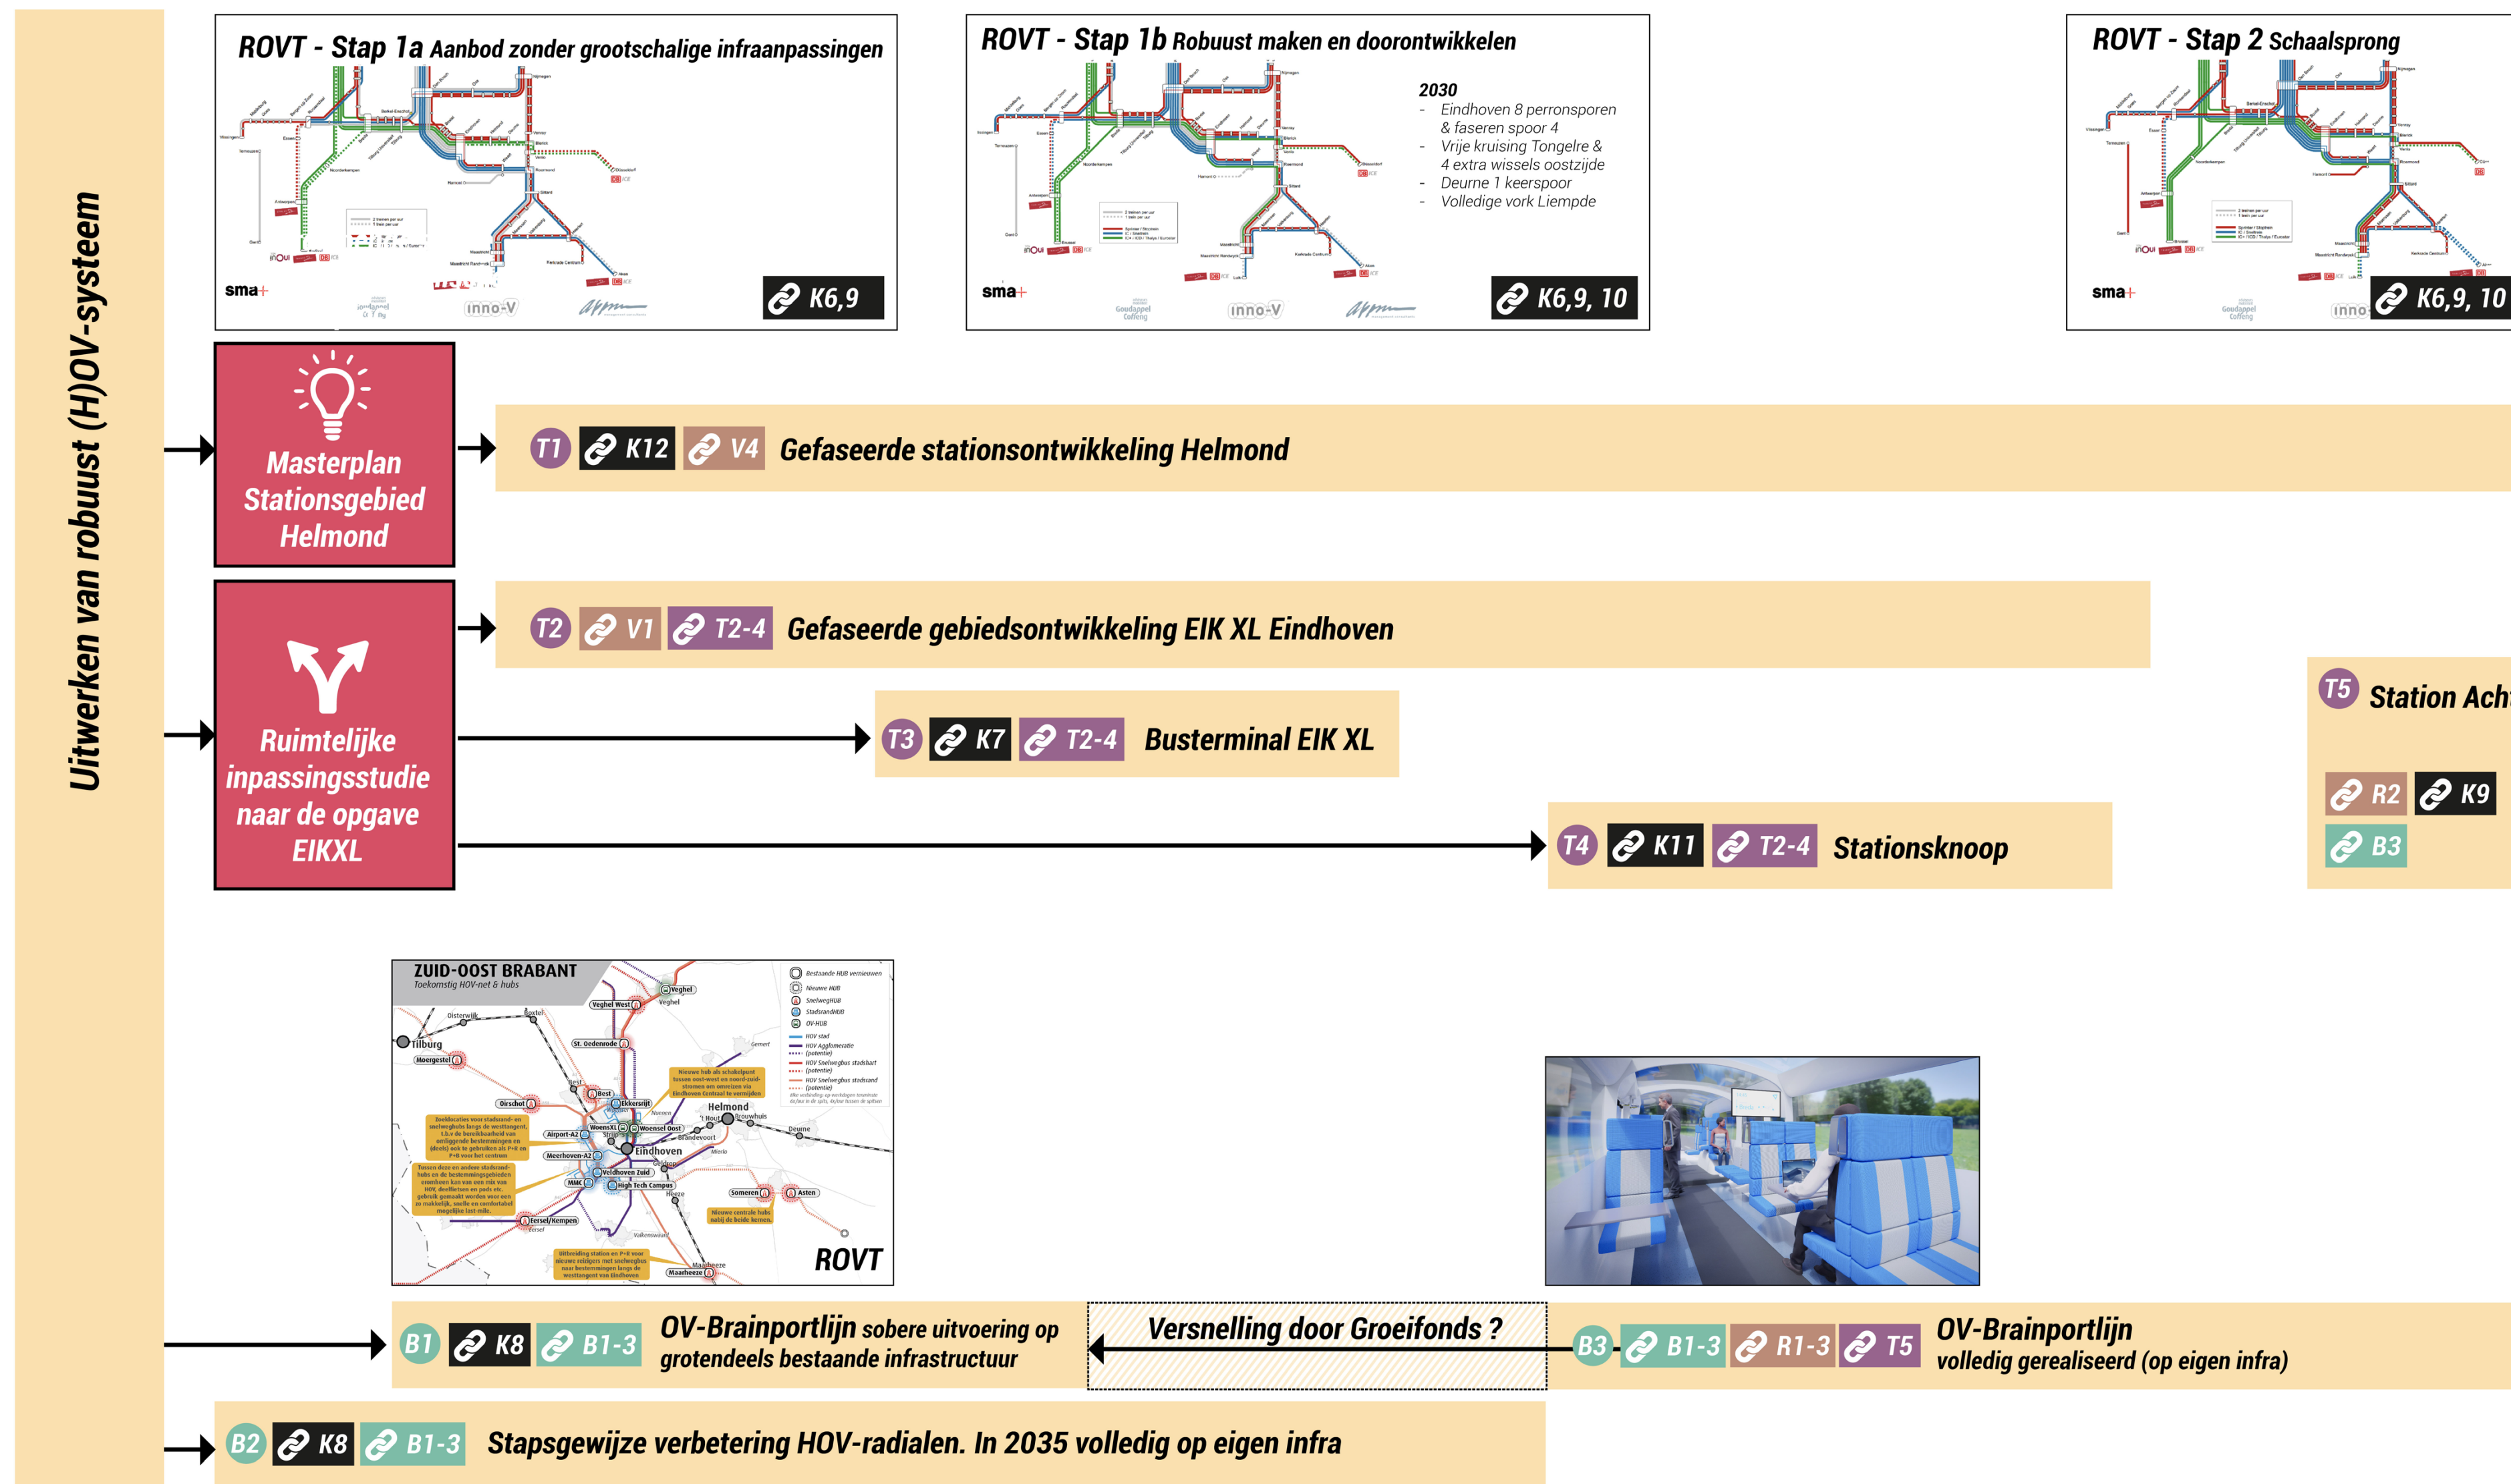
Uitwerken van robuust (H)OV-systeem

ROVT - Stap 1a Aanbod zonder grootschalige infraanpassingen

sma+

K6,9

ROVT - Stap 1b Robuust maken en doorontwikkelen

2030
- Eindhoven 8 perronsporen & faseren spoor 4
- Vrije kruising Tongelre & 4 extra wissels oostzijde
- Deurne 1 keerspoor
- Volledige vork Liempde

sma+

K6,9, 10

ROVT - Stap 2 Schaalsprong

sma+

K6,9, 10

Masterplan Stationsgebied Helmond

T1 K12 V4 Gefaseerde stationsontwikkeling Helmond

Ruimtelijke inpassingsstudie naar de opgave EIKXL

T2 V1 T2-4 Gefaseerde gebiedsontwikkeling EIK XL Eindhoven

T3 K7 T2-4 Busterminal EIK XL

T4 K11 T2-4 Stationsknoop

T5 Station Ach

R2 K9

B3

ZUID-OOST BRABANT
Toekomstig HOV-net & hubs

Tilburg
Helmond
Eindhoven

ROVT

B1 K8 B1-3 OV-Brainportlijn sobere uitvoering op grotendeels bestaande infrastructuur

Versnelling door Groeifonds ?

B3 B1-3 R1-3 T5 OV-Brainportlijn volledig gerealiseerd (op eigen infra)

B2 K8 B1-3 Stapsgewijze verbetering HOV-radialen. In 2035 volledig op eigen infra